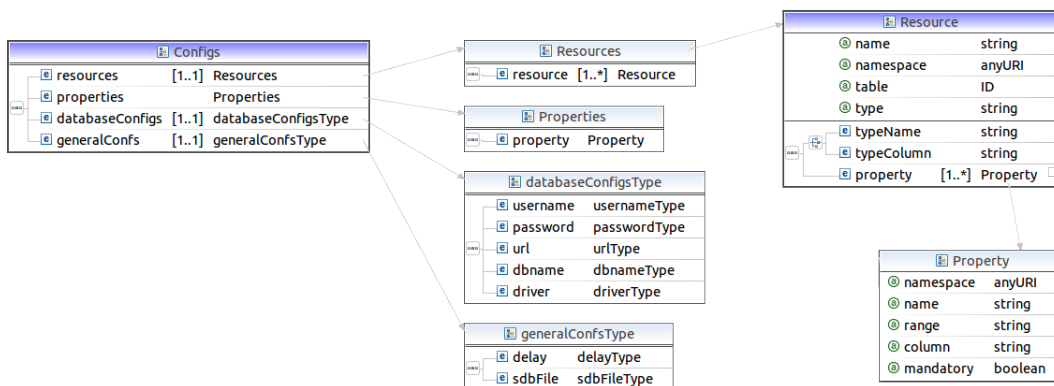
Configs

| | | |
|---|---|---|
| e resources | [1..1] | Resources |
| e properties | | Properties |
| e databaseConfigs | [1..1] | databaseConfigsType |
| e generalConfs | [1..1] | generalConfsType |

Resources

| | | |
|---|---|---|
| e resource | [1..*] | Resource |

Properties

| | |
|---|---|
| e property | Property |

databaseConfigsType

| | |
|---|---|
| e username | usernameType |
| e password | passwordType |
| e url | urlType |
| e dbname | dbnameType |
| e driver | driverType |

generalConfsType

| | |
|---|---|
| e delay | delayType |
| e sdbFile | sdbFileType |

Resource

| | | |
|---|---|---|
| a name | | string |
| a namespace | | anyURI |
| a table | | ID |
| a type | | string |
| e typeName | | string |
| e typeColumn | | string |
| e property | [1..*] | Property |

Property

| | |
|---|---|
| a namespace | anyURI |
| a name | string |
| a range | string |
| a column | string |
| a mandatory | boolean |